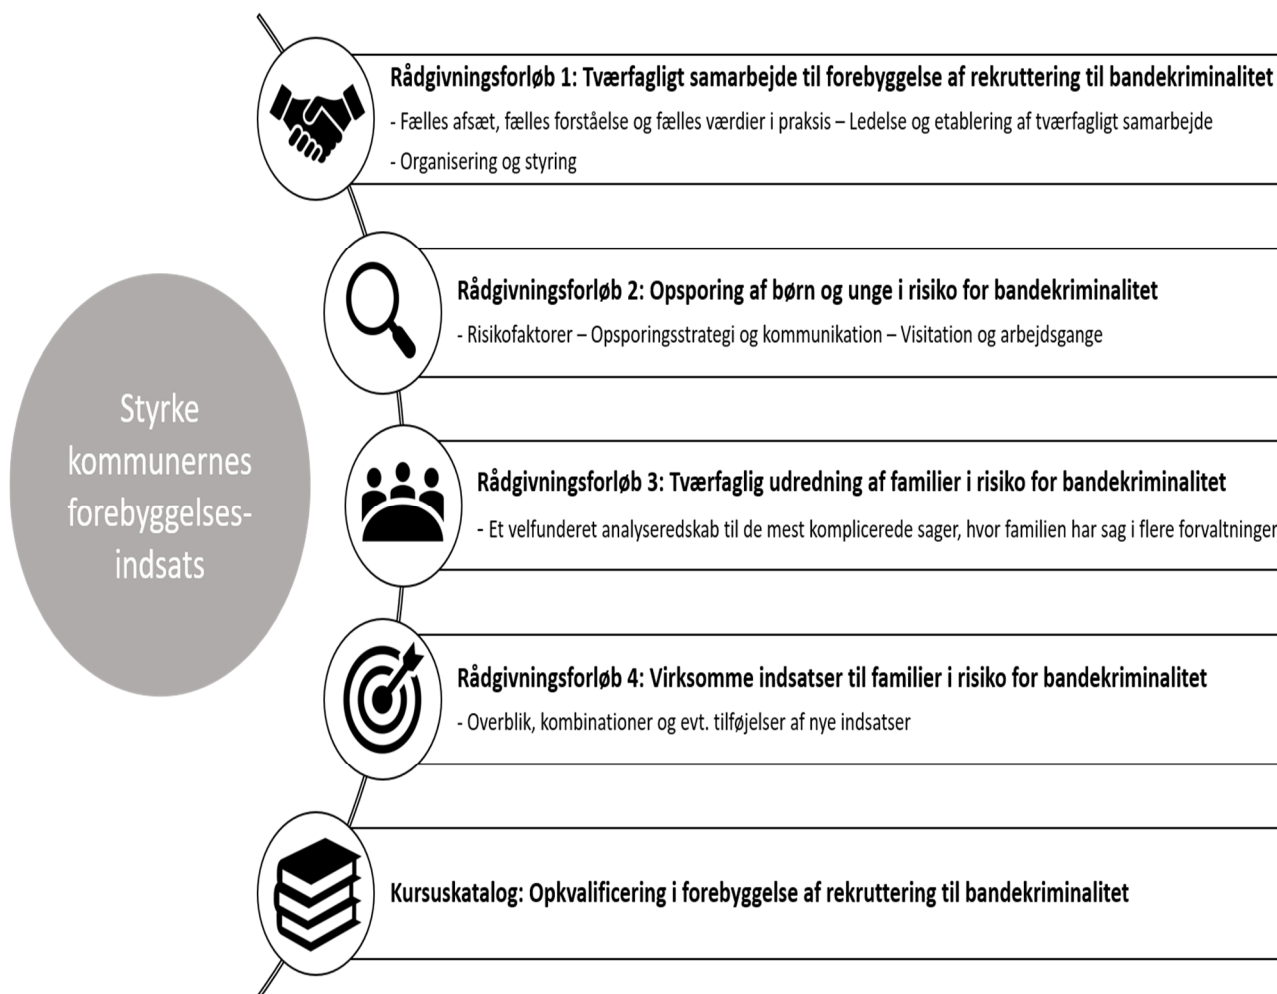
Styrke kommunernes forebyggelsesindsats

Rådgivningsforløb 1: Tværfagligt samarbejde til forebyggelse af rekruttering til bandekriminalitet

- Fælles afsæt, fælles forståelse og fælles værdier i praksis – Ledelse og etablering af tværfagligt samarbejde

- Organisering og styring

Rådgivningsforløb 2: Opsporing af børn og unge i risiko for bandekriminalitet

- Risikofaktorer – Opsporingsstrategi og kommunikation – Visitation og arbejdsgange

Rådgivningsforløb 3: Tværfaglig udredning af familier i risiko for bandekriminalitet

- Et velfunderet analyseredskab til de mest komplicerede sager, hvor familien har sag i flere forvaltninger

Rådgivningsforløb 4: Virksomme indsatser til familier i risiko for bandekriminalitet

- Overblik, kombinationer og evt. tilføjelser af nye indsatser

Kursuskatalog: Opkvalificering i forebyggelse af rekruttering til bandekriminalitet